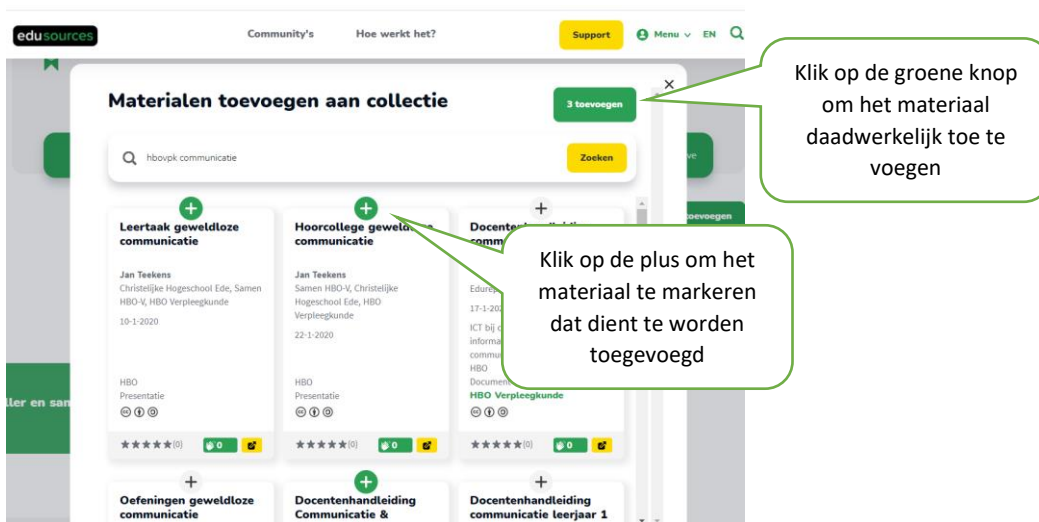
edusources

Community's Hoe werkt het? Support Menu EN

Materialen toevoegen aan collectie

3 toevoegen

×

hbovpk communicatie

Zoeken

Klik op de groene knop om het materiaal daadwerkelijk toe te voegen

Leertaak geweldloze communicatie

Jan Teekens
Christelijke Hogeschool Ede, Samen HBO-V, HBO Verpleegkunde

10-1-2020

HBO
Presentatie

★★★★★(0) 0

Hoorcollege geweld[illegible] communicatie

Jan Teekens
Samen HBO-V, Christelijke Hogeschool Ede, HBO Verpleegkunde

22-1-2020

HBO
Presentatie

★★★★★(0) 0

Docente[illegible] commu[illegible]

Edure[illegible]
17-1-20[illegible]
ICT bij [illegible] informa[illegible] commu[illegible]
HBO
Document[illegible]
HBO Verpleegkunde

★★★★★(0) 0

Klik op de plus om het materiaal te markeren dat dient te worden toegevoegd

ller en san

oevoegen

Oefeningen geweldloze communicatie

Docentenhandleiding Communicatie &

Docentenhandleiding communicatie leerjaar 1